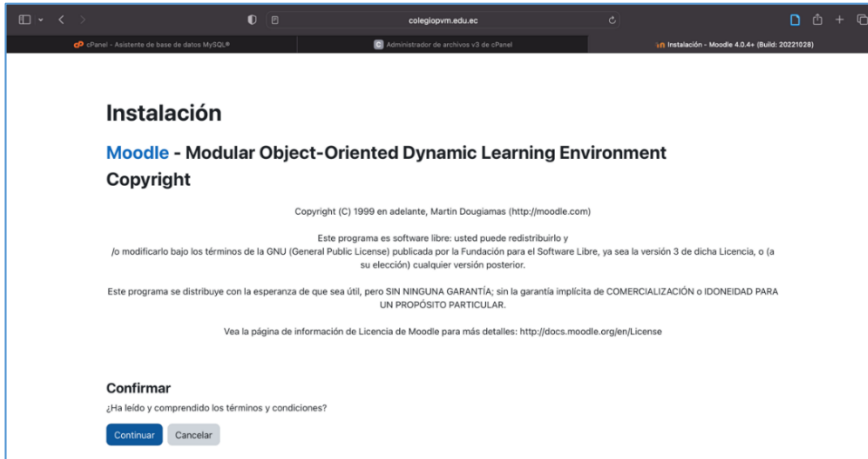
colegiopvm.edu.ec

cPanel - Asistente de base de datos MySQL®

Administrador de archivos v3 de cPanel

Instalación - Moodle 4.0.4+ (Build: 20221028)

Instalación

Moodle - Modular Object-Oriented Dynamic Learning Environment

Copyright

Copyright (C) 1999 en adelante, Martin Dougiamas (http://moodle.com)

Este programa es software libre: usted puede redistribuirlo y /o modificarlo bajo los términos de la GNU (General Public License) publicada por la Fundación para el Software Libre, ya sea la versión 3 de dicha Licencia, o (a su elección) cualquier versión posterior.

Este programa se distribuye con la esperanza de que sea útil, pero SIN NINGUNA GARANTÍA; sin la garantía implícita de COMERCIALIZACIÓN o IDONEIDAD PARA UN PROPÓSITO PARTICULAR.

Vea la página de información de Licencia de Moodle para más detalles: http://docs.moodle.org/en/License

Confirmar

¿Ha leído y comprendido los términos y condiciones?

Continuar

Cancelar